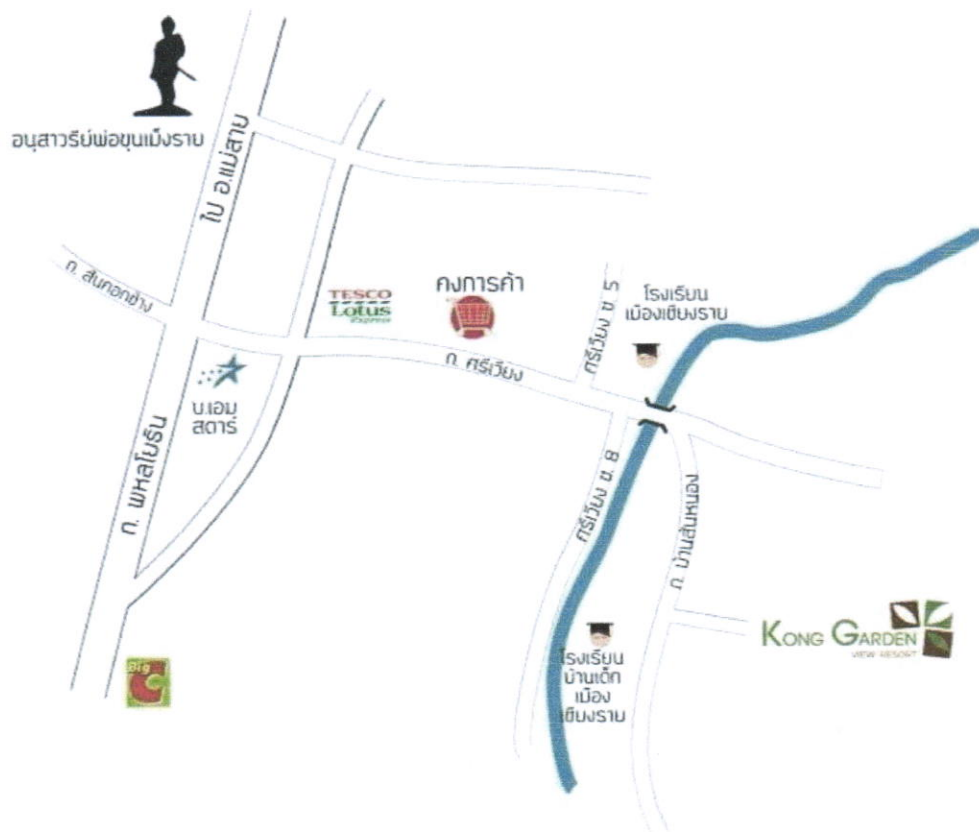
อนุสาวรีย์พ่อขุนเม็งราย

ไป อ.แม่สาย

ถ. สันคอกช้าง

TESCO Lotus Express

คงการค้า

โรงเรียน เมืองเชียงราย

ศรีเวียง ซ. 5

ถ. ศรีเวียง

น.เอม สตาร์

ถ. พหลโยธิน

ศรีเวียง ซ. 8

ถ. บ้านสันหนอง

KONG GARDEN VIEW RESORT

โรงเรียน บ้านเด็ก เมือง เชียงราย

Big C